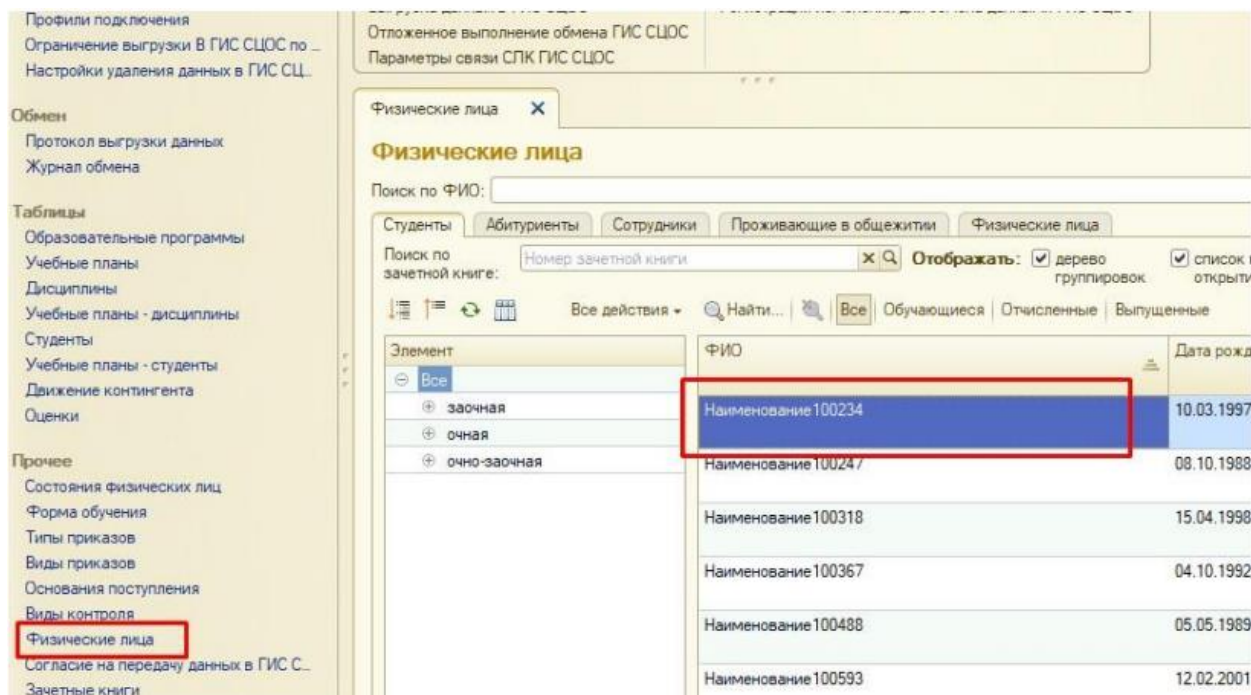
Профили подключения
Ограничение выгрузки В ГИС СЦОС по ...
Настройки удаления данных в ГИС СЦ...

Обмен
Протокол выгрузки данных
Журнал обмена

Таблицы
Образовательные программы
Учебные планы
Дисциплины
Учебные планы - дисциплины
Студенты
Учебные планы - студенты
Движение контингента
Оценки

Прочее
Состояния физических лиц
Форма обучения
Типы приказов
Виды приказов
Основания поступления
Виды контроля
Физические лица
Согласие на передачу данных в ГИС С...
Зачетные книги

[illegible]
Отложенное выполнение обмена ГИС СЦОС
Параметры связи СЛК ГИС СЦОС

Физические лица ×

Физические лица

Поиск по ФИО:

Студенты | Абитуриенты | Сотрудники | Проживающие в общежитии | Физические лица

Поиск по зачетной книге: Номер зачетной книги
Отображать: ☑ дерево группировок ☑ список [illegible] открыти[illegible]

Все действия ▾ Найти... Все | Обучающиеся | Отчисленные | Выпущенные

| Элемент |
|---|
| Все |
| заочная |
| очная |
| очно-заочная |

| ФИО | Дата рожд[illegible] |
|---|---|
| Наименование100234 | 10.03.1997 |
| Наименование100247 | 08.10.1988 |
| Наименование100318 | 15.04.1998 |
| Наименование100367 | 04.10.1992 |
| Наименование100488 | 05.05.1989 |
| Наименование100593 | 12.02.2001 |